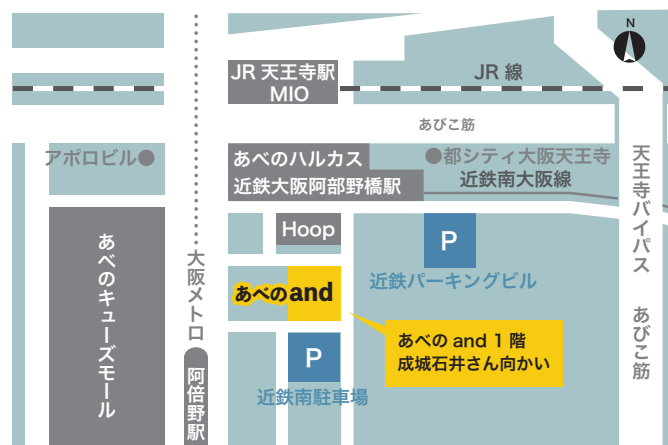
N

JR 天王寺駅
MIO

JR 線

あびこ筋

アポロビル

あべのハルカス

都シティ大阪天王寺

近鉄大阪阿部野橋駅

近鉄南大阪線

天王寺バイパス

Hoop

P

近鉄パーキングビル

あべのand

大阪メトロ

あべの and 1 階
成城石井さん向かい

あべのキューズモール

P

近鉄南駐車場

阿倍野駅

あびこ筋